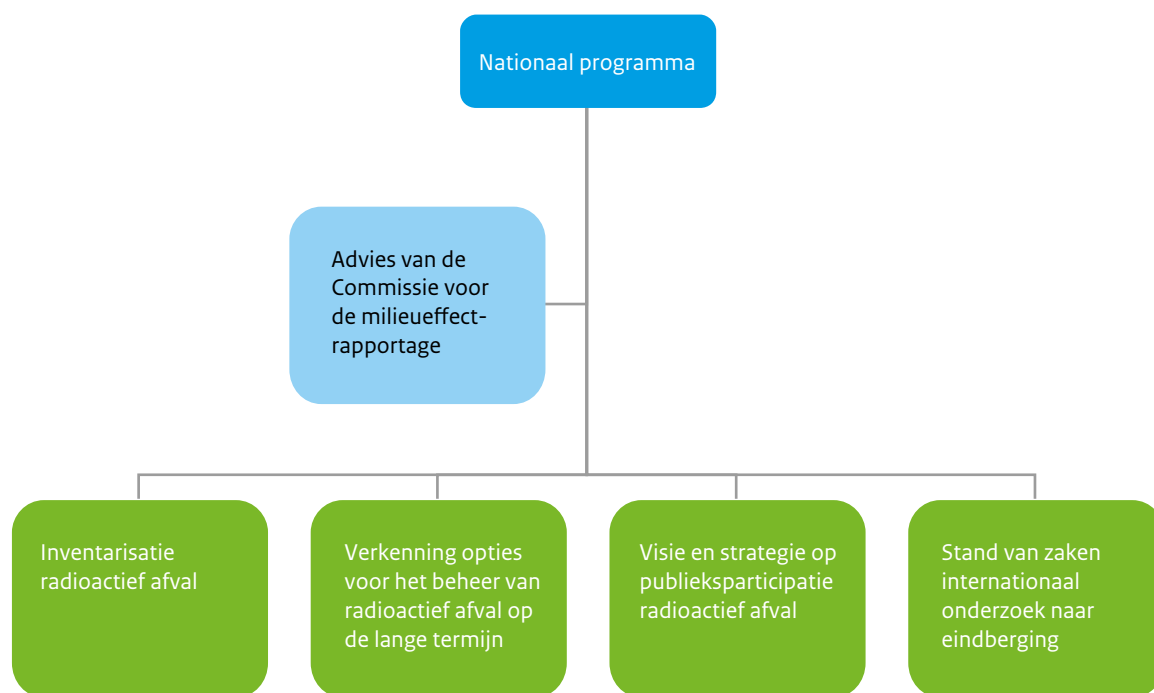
Nationaal programma

Advies van de Commissie voor de milieueffect-rapportage

Inventarisatie radioactief afval

Verkenning opties voor het beheer van radioactief afval op de lange termijn

Visie en strategie op publieksparticipatie radioactief afval

Stand van zaken internationaal onderzoek naar eindberging